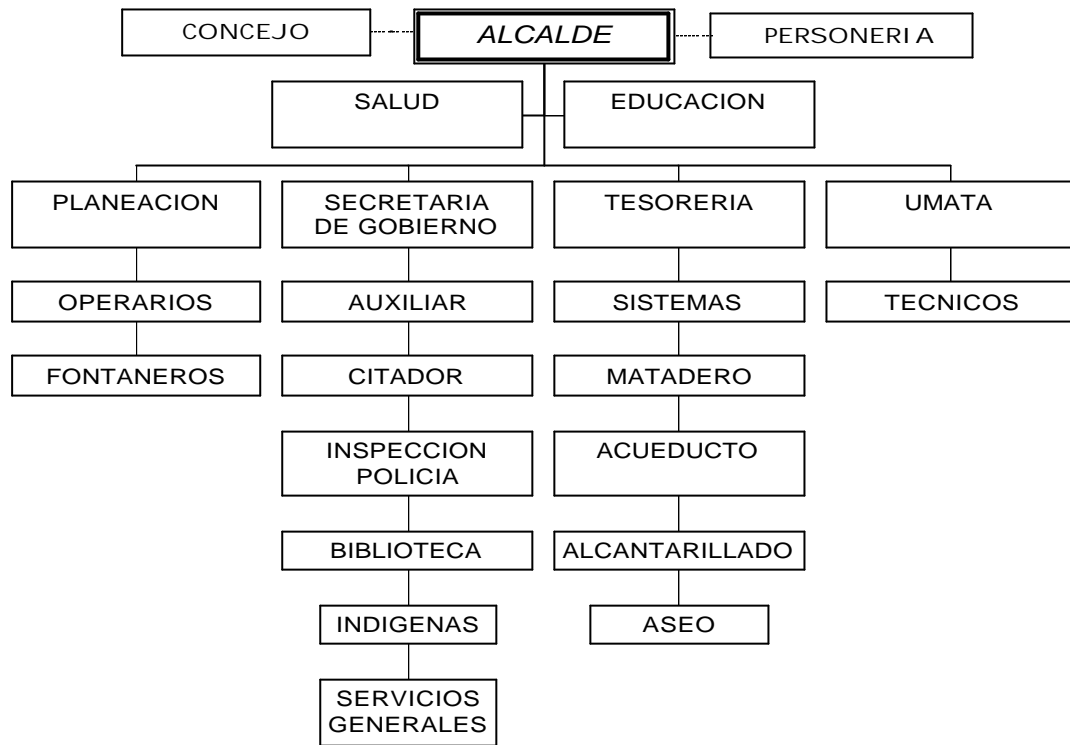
CONCEJO
ALCALDE
PERSONERIA

SALUD
EDUCACION

PLANEACION
OPERARIOS
FONTANEROS

SECRETARIA DE GOBIERNO
AUXILIAR
CITADOR
INSPECCION POLICIA
BIBLIOTECA
INDIGENAS
SERVICIOS GENERALES

TESORERIA
SISTEMAS
MATADERO
ACUEDUCTO
ALCANTARILLADO
ASEO

UMATA
TECNICOS